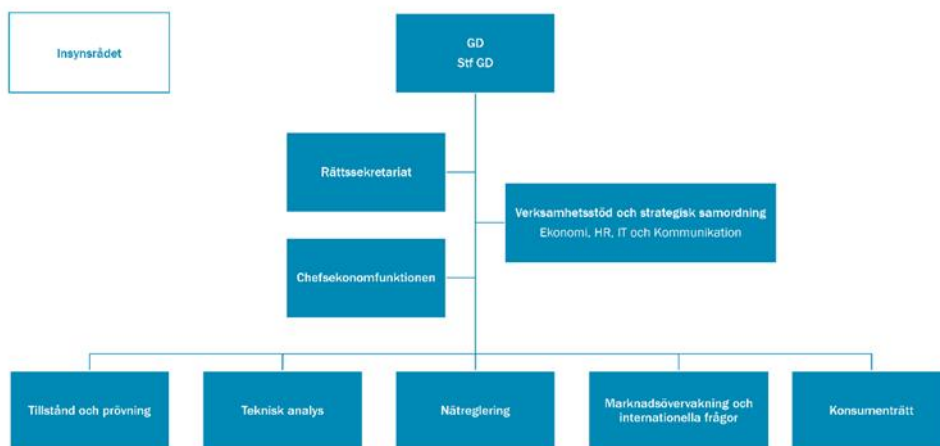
Insynsrådet

GD
Stf GD

Rättssekretariat

Verksamhetsstöd och strategisk samordning
Ekonomi, HR, IT och Kommunikation

Chefsekonomfunktionen

Tillstånd och prövning

Teknisk analys

Nätreglering

Marknadsövervakning och internationella frågor

Konsumenträtt